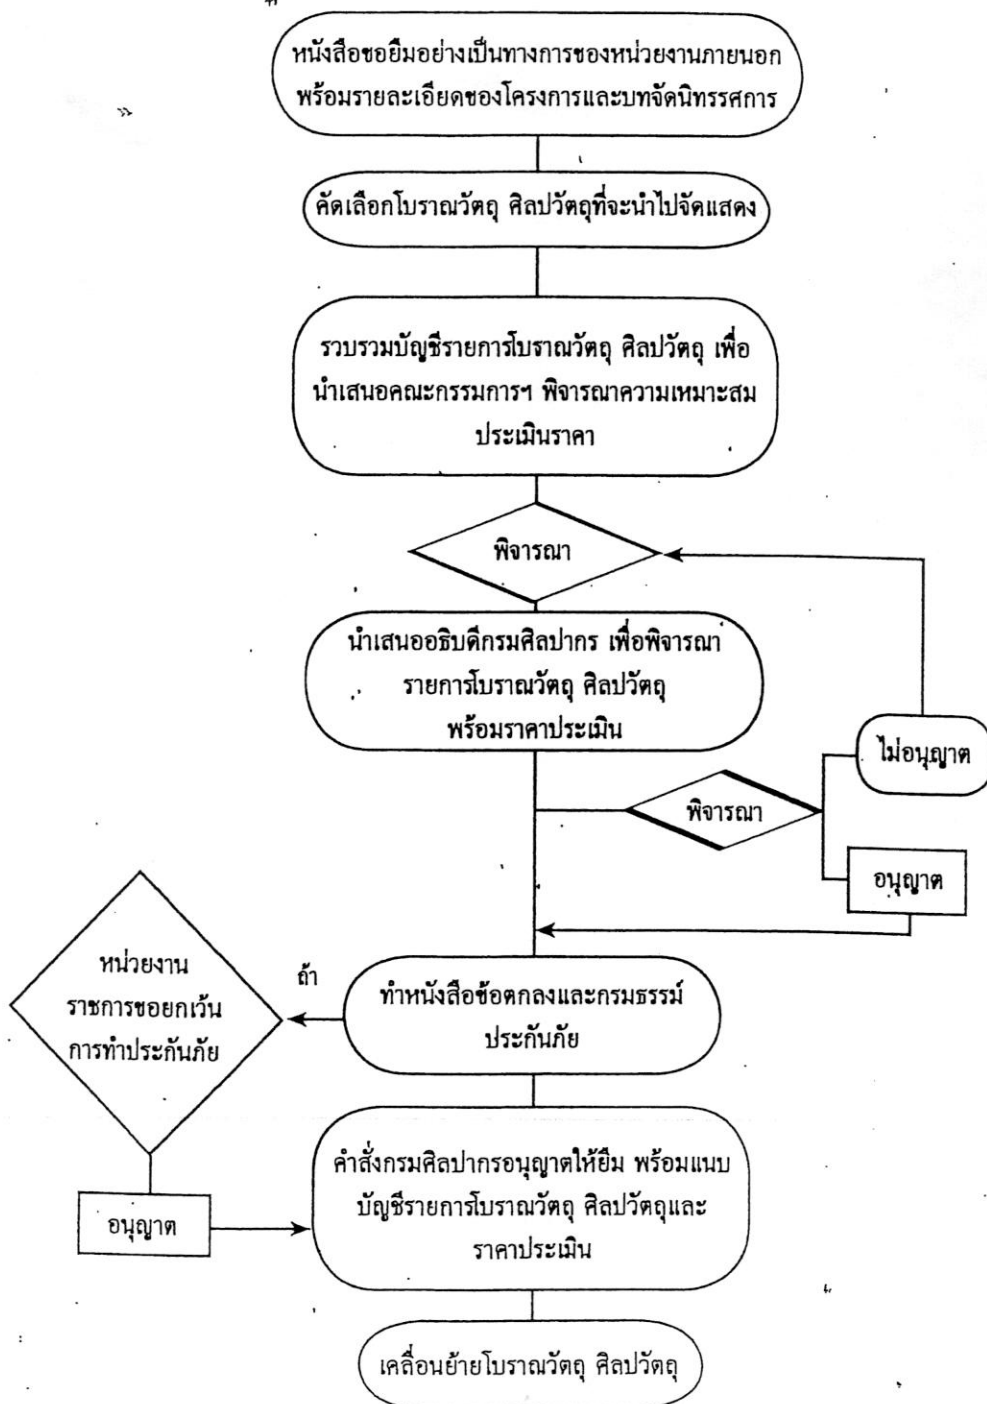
หนังสือขอยืมอย่างเป็นทางการของหน่วยงานภายนอก พร้อมรายละเอียดของโครงการและบทจัดนิทรรศการ

คัดเลือกโบราณวัตถุ ศิลปวัตถุที่จะนำไปจัดแสดง

รวบรวมบัญชีรายการโบราณวัตถุ ศิลปวัตถุ เพื่อนำเสนอคณะกรรมการฯ พิจารณาความเหมาะสม ประเมินราคา

พิจารณา

นำเสนออธิบดีกรมศิลปากร เพื่อพิจารณารายการโบราณวัตถุ ศิลปวัตถุ พร้อมราคาประเมิน

ไม่อนุญาต

พิจารณา

อนุญาต

หน่วยงานราชการขอยกเว้นการทำประกันภัย

ถ้า

ทำหนังสือข้อตกลงและกรมธรรม์ประกันภัย

อนุญาต

คำสั่งกรมศิลปากรอนุญาตให้ยืม พร้อมแนบบัญชีรายการโบราณวัตถุ ศิลปวัตถุและราคาประเมิน

เคลื่อนย้ายโบราณวัตถุ ศิลปวัตถุ